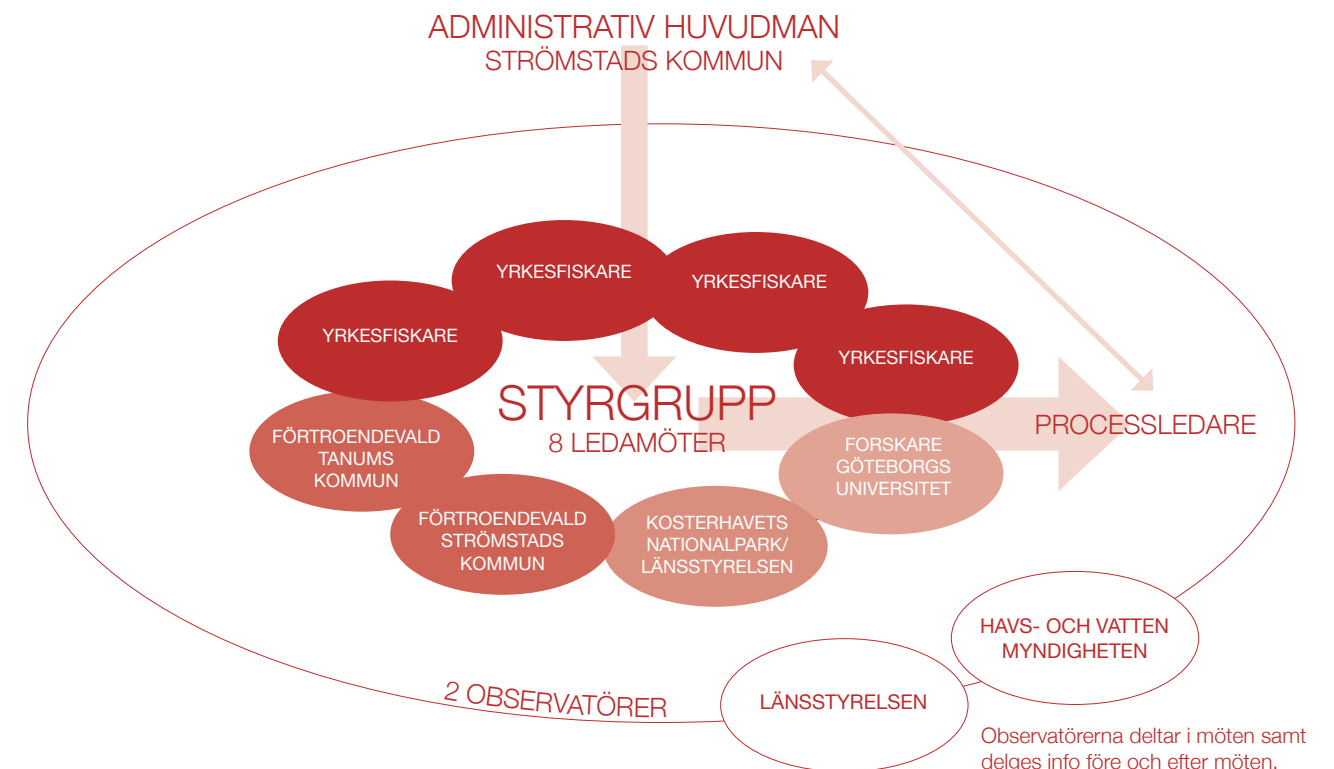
ADMINISTRATIV HUVUDMAN
STRÖMSTADS KOMMUN

YRKESFISKARE

YRKESFISKARE

YRKESFISKARE

YRKESFISKARE

STYRGRUPP
8 LEDAMÖTER

PROCESSLEDARE

FÖRTROENDEVALD TANUMS KOMMUN

FORSKARE GÖTEBORGS UNIVERSITET

FÖRTROENDEVALD STRÖMSTADS KOMMUN

KOSTERHAVETS NATIONALPARK/ LÄNSSTYRELSEN

HAVS- OCH VATTEN MYNDIGHETEN

2 OBSERVATÖRER

LÄNSSTYRELSEN

Observatörerna deltar i möten samt delges info före och efter möten.